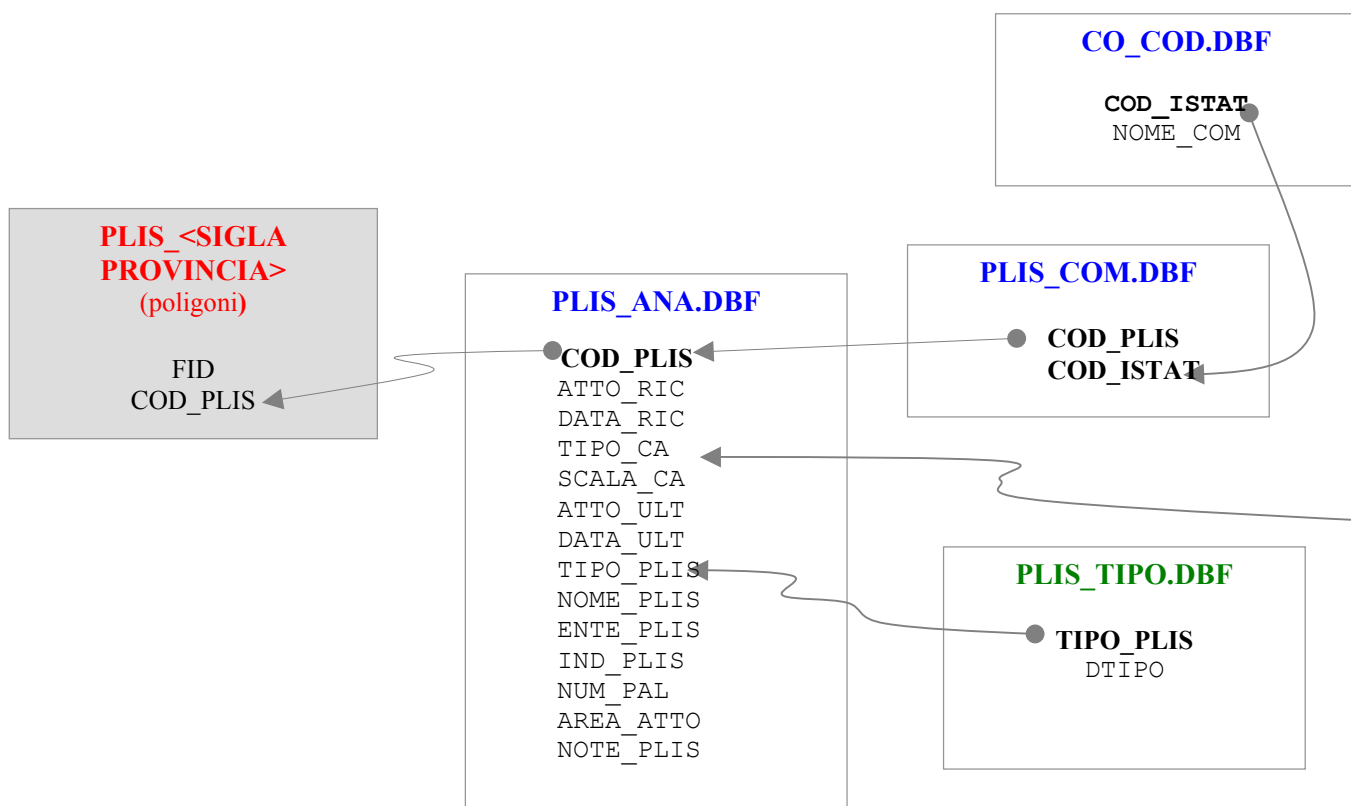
CO_COD.DBF

COD_ISTAT
NOME_COM

PLIS_<SIGLA PROVINCIA>
(poligoni)

FID
COD_PLIS

PLIS_ANA.DBF

COD_PLIS
ATTO_RIC
DATA_RIC
TIPO_CA
SCALA_CA
ATTO_ULT
DATA_ULT
TIPO_PLIS
NOME_PLIS
ENTE_PLIS
IND_PLIS
NUM_PAL
AREA_ATTO
NOTE_PLIS

PLIS_COM.DBF

COD_PLIS
COD_ISTAT

PLIS_TIPO.DBF

TIPO_PLIS
DTIPO